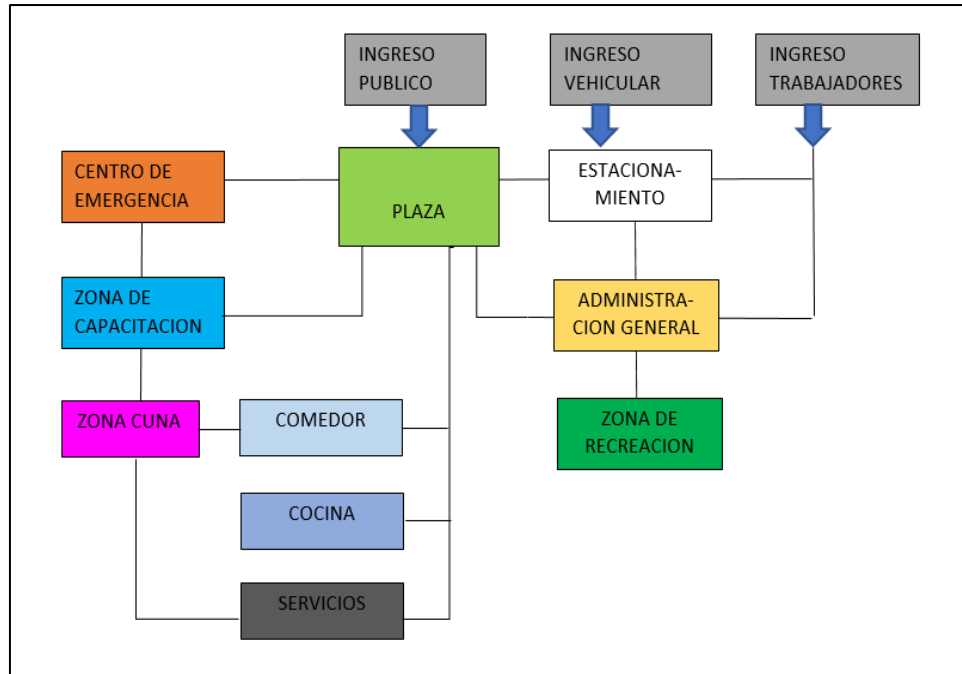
INGRESO PUBLICO

INGRESO VEHICULAR

INGRESO TRABAJADORES

CENTRO DE EMERGENCIA

PLAZA

ESTACIONAMIENTO

ZONA DE CAPACITACION

ADMINISTRACION GENERAL

ZONA CUNA

COMEDOR

ZONA DE RECREACION

COCINA

SERVICIOS